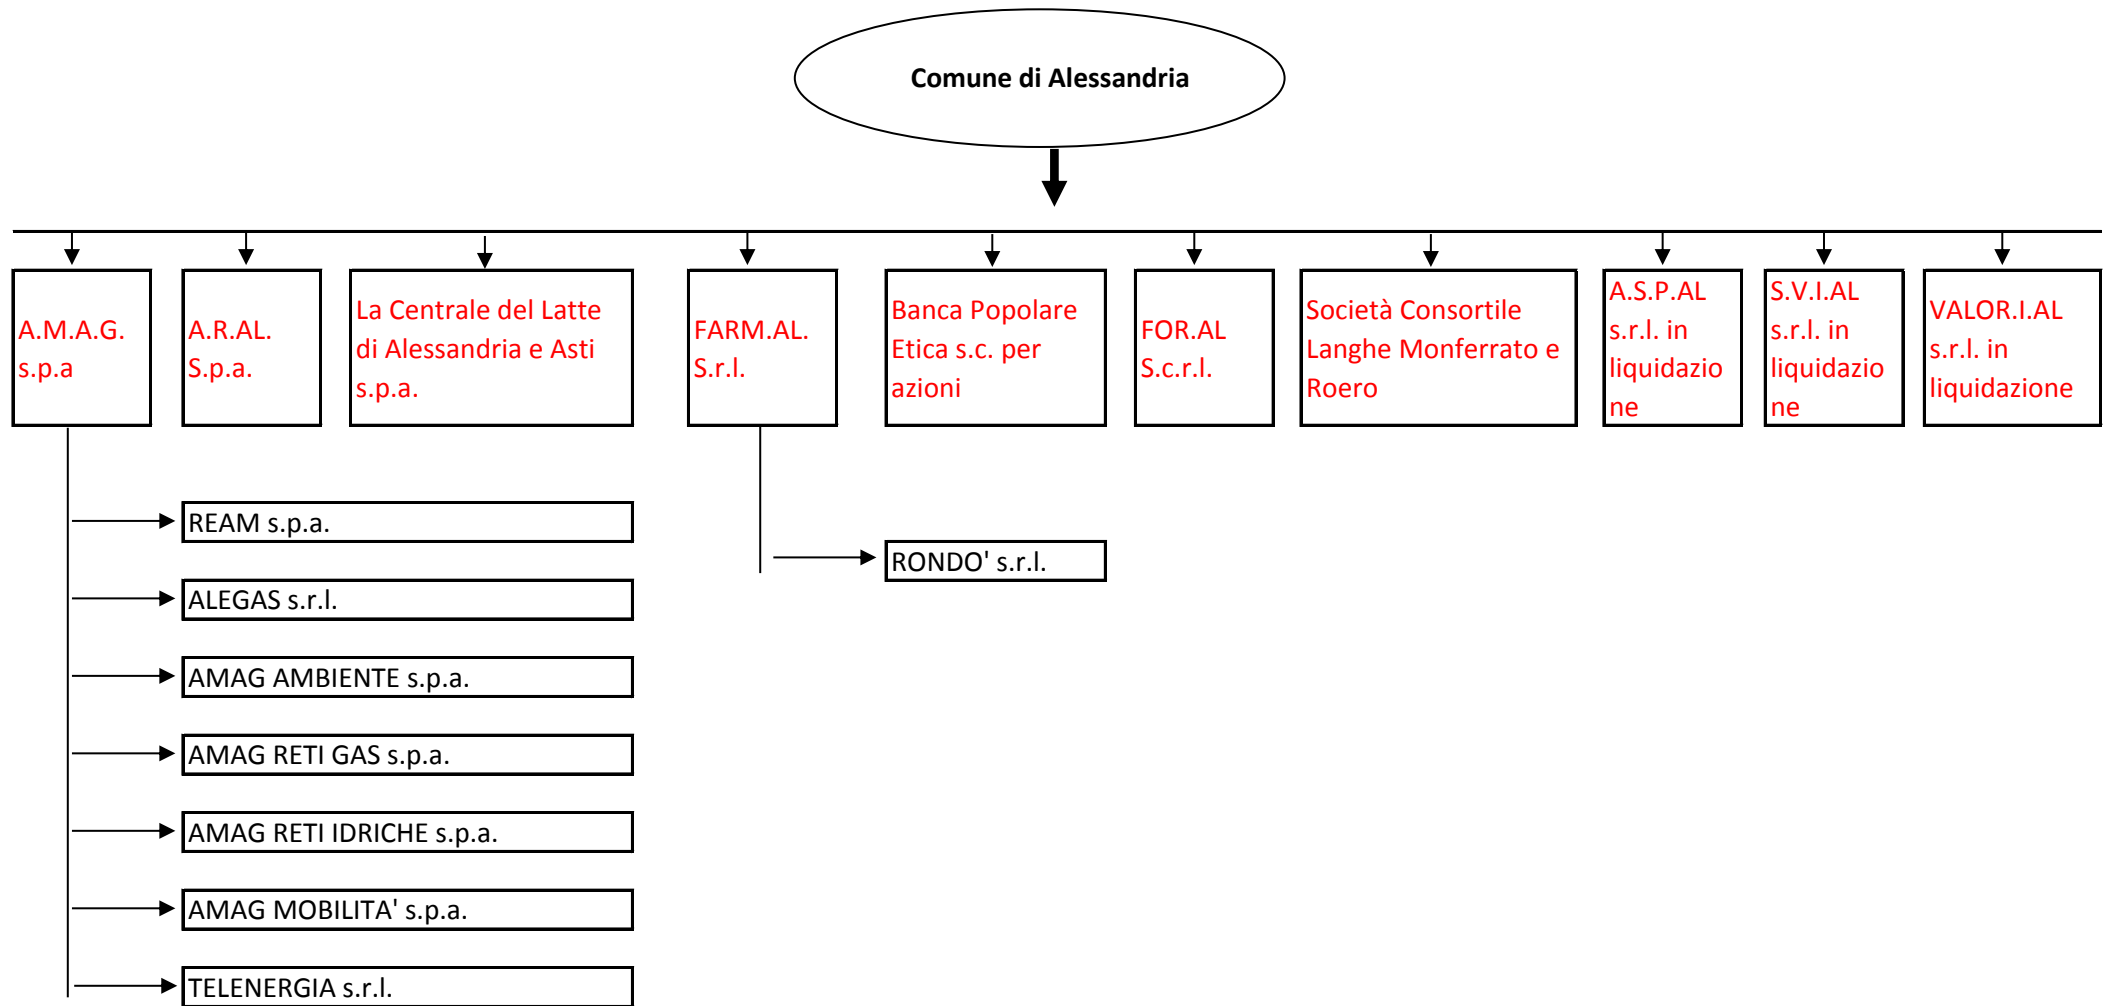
Comune di Alessandria

A.M.A.G. s.p.a

A.R.AL. S.p.a.

La Centrale del Latte di Alessandria e Asti s.p.a.

FARM.AL. S.r.l.

Banca Popolare Etica s.c. per azioni

FOR.AL S.c.r.l.

Società Consortile Langhe Monferrato e Roero

A.S.P.AL s.r.l. in liquidazione

S.V.I.AL s.r.l. in liquidazione

VALOR.I.AL s.r.l. in liquidazione

REAM s.p.a.

ALEGAS s.r.l.

AMAG AMBIENTE s.p.a.

AMAG RETI GAS s.p.a.

AMAG RETI IDRICHE s.p.a.

AMAG MOBILITA' s.p.a.

TELENERGIA s.r.l.

RONDO' s.r.l.